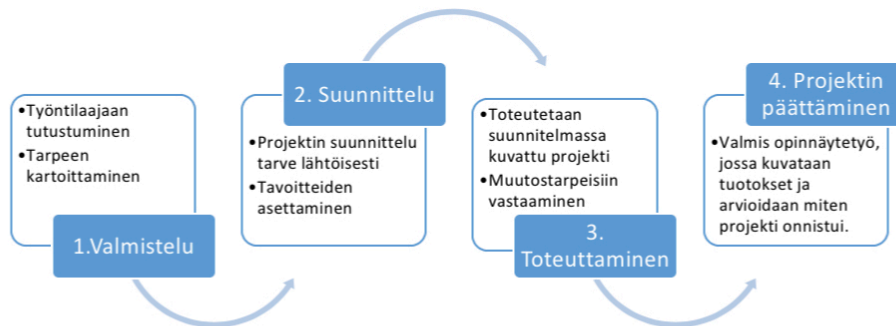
•Työntilaajaan tutustuminen
•Tarpeen kartoittaminen

1.Valmistelu

2. Suunnittelu

•Projektin suunnittelu tarve lähtöisesti
•Tavoitteiden asettaminen

•Toteutetaan suunnitelmassa kuvattu projekti
•Muutostarpeisiin vastaaminen

3. Toteuttaminen

4. Projektin päättäminen

•Valmis opinnäytetyö, jossa kuvataan tuotokset ja arvioidaan miten projekti onnistui.